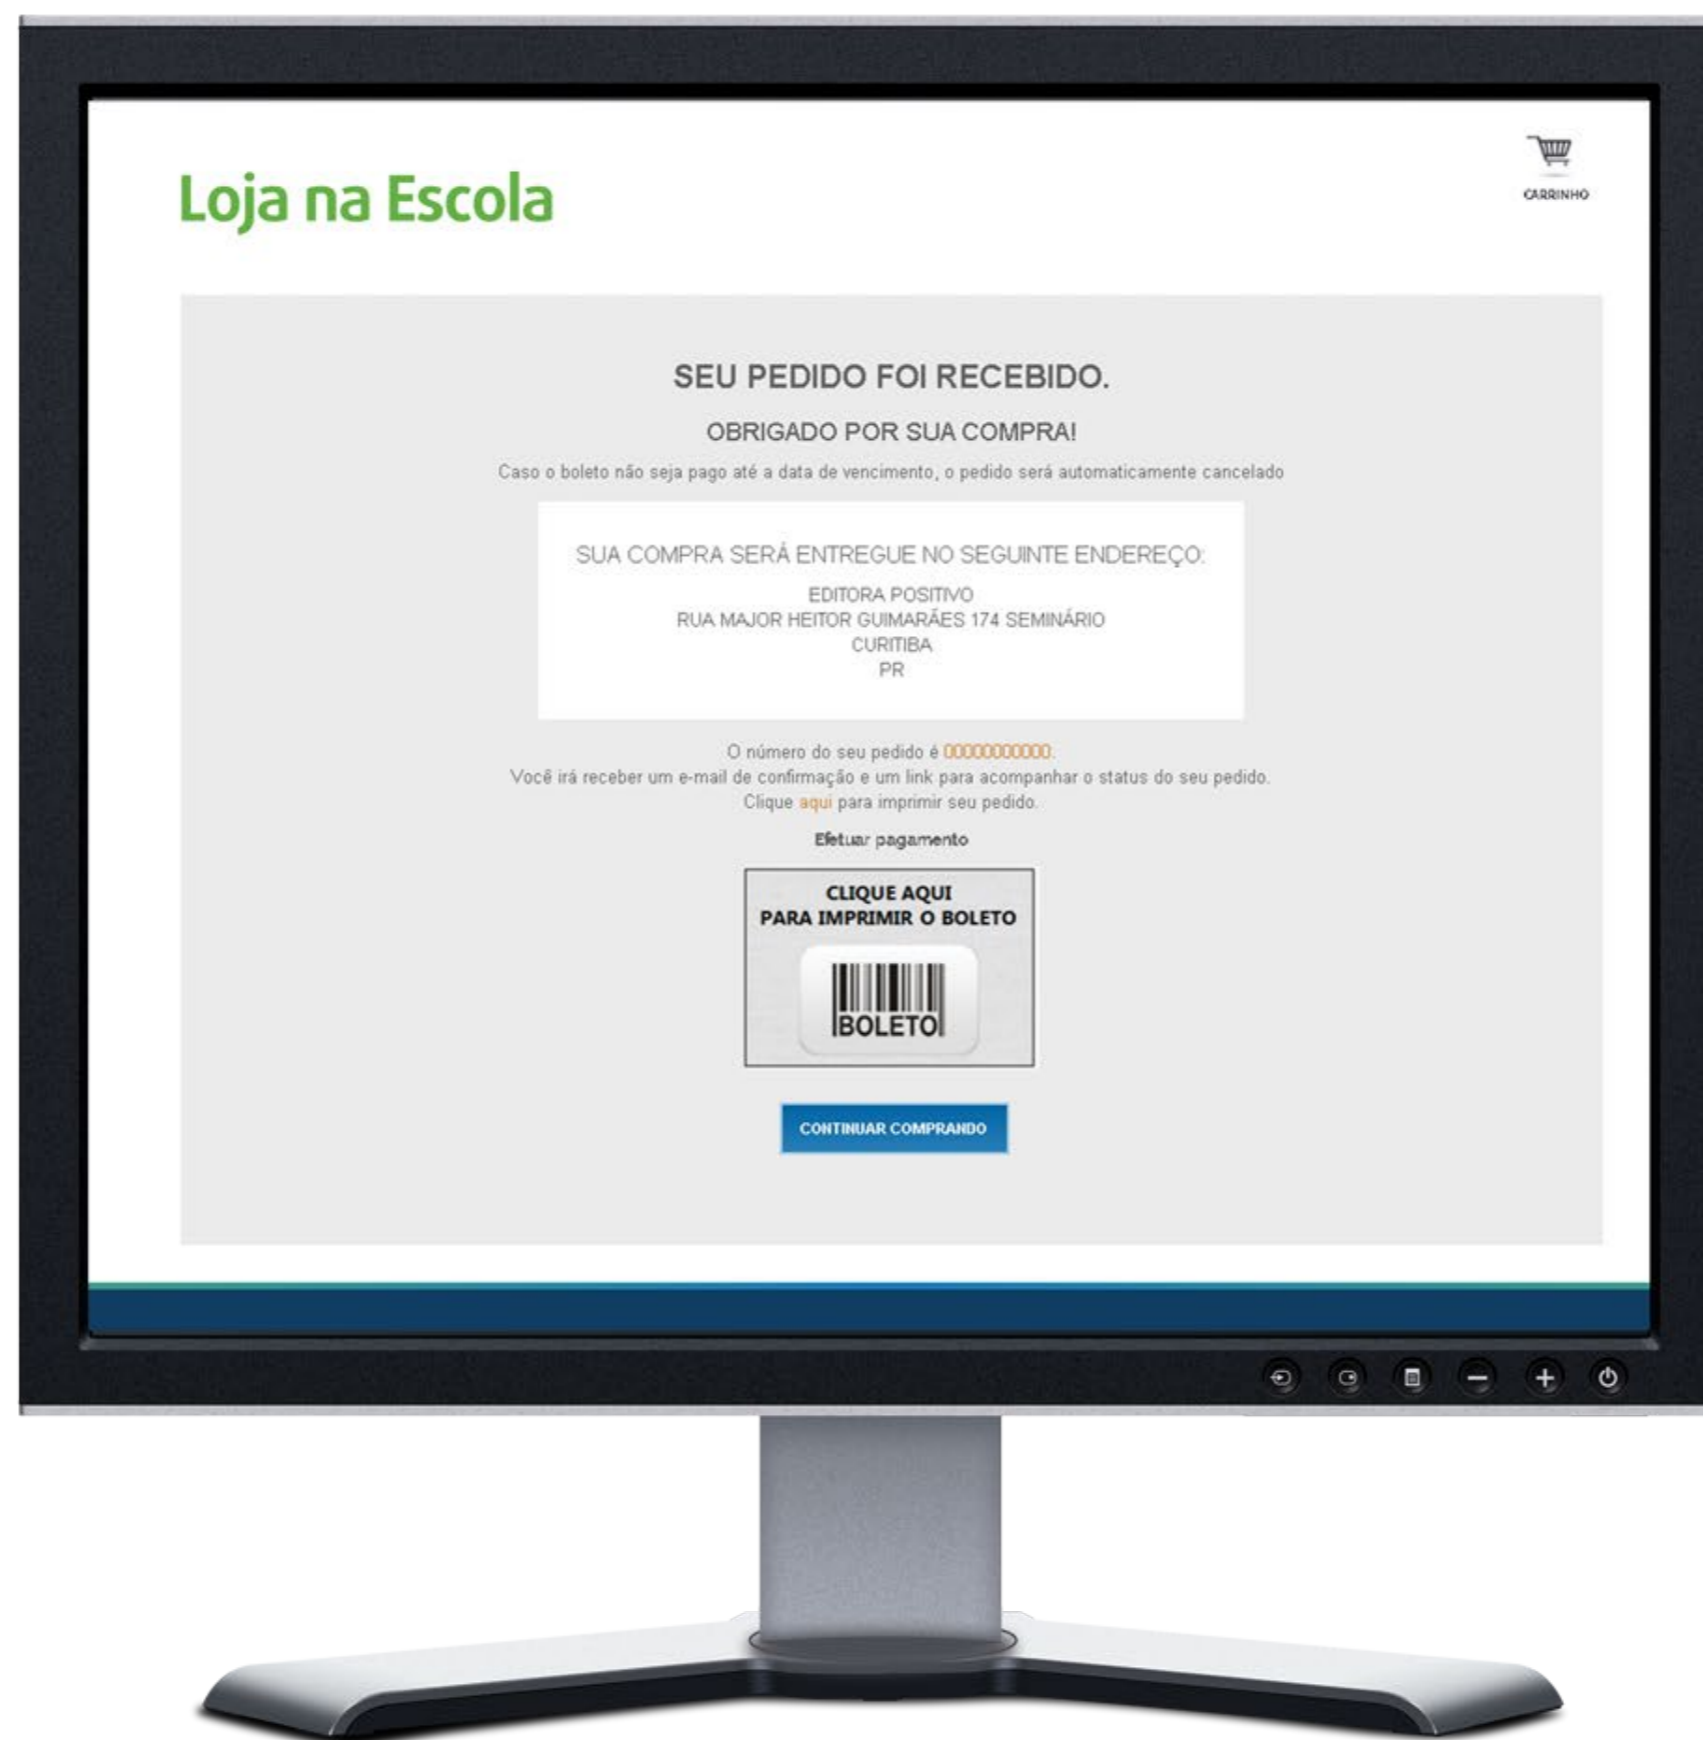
Loja na Escola

CARRINHO

SEU PEDIDO FOI RECEBIDO.

OBRIGADO POR SUA COMPRA!

Caso o boleto não seja pago até a data de vencimento, o pedido será automaticamente cancelado

SUA COMPRA SERÁ ENTREGUE NO SEGUINTE ENDEREÇO:

EDITORA POSITIVO
RUA MAJOR HEITOR GUIMARÃES 174 SEMINÁRIO
CURITIBA
PR

O número do seu pedido é 00000000000.
Você irá receber um e-mail de confirmação e um link para acompanhar o status do seu pedido.
Clique aqui para imprimir seu pedido.

Efetuar pagamento

CLIQUE AQUI
PARA IMPRIMIR O BOLETO

BOLETO

CONTINUAR COMPRANDO